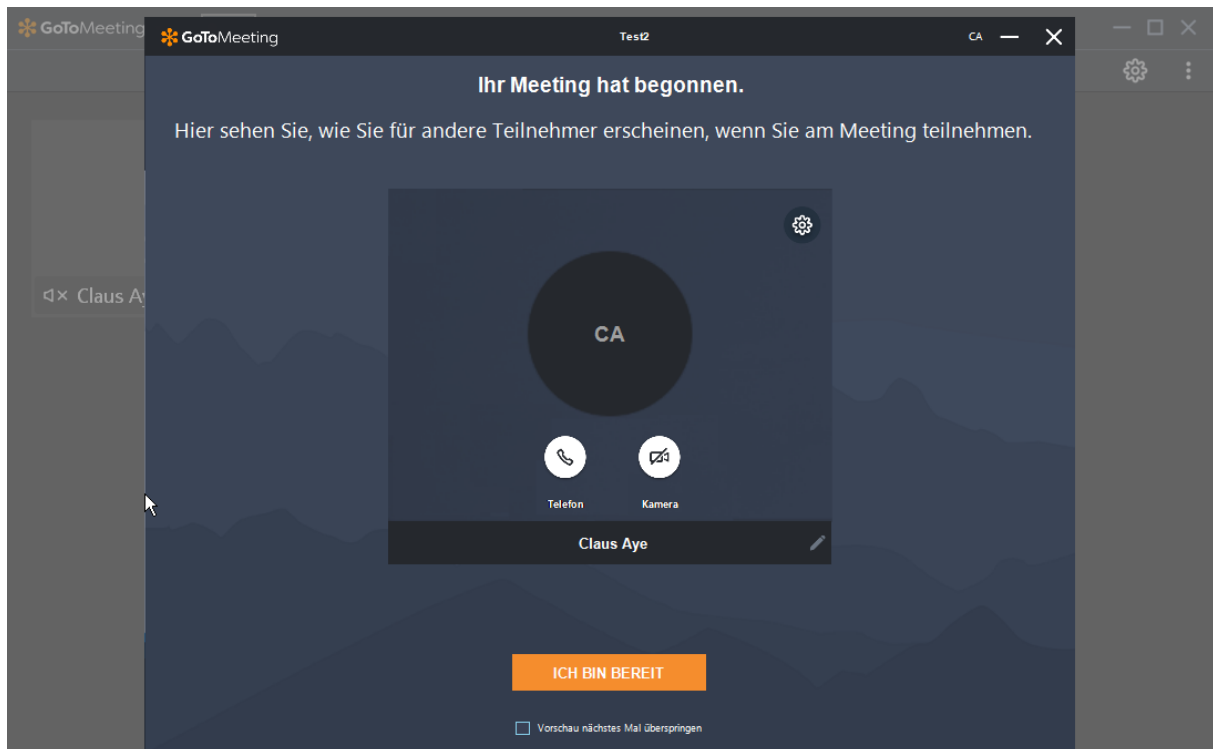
GoToMeeting

Claus Ay

GoToMeeting

Test2

CA

Ihr Meeting hat begonnen.

Hier sehen Sie, wie Sie für andere Teilnehmer erscheinen, wenn Sie am Meeting teilnehmen.

CA

Telefon

Kamera

Claus Aye

ICH BIN BEREIT

Vorschau nächstes Mal überspringen